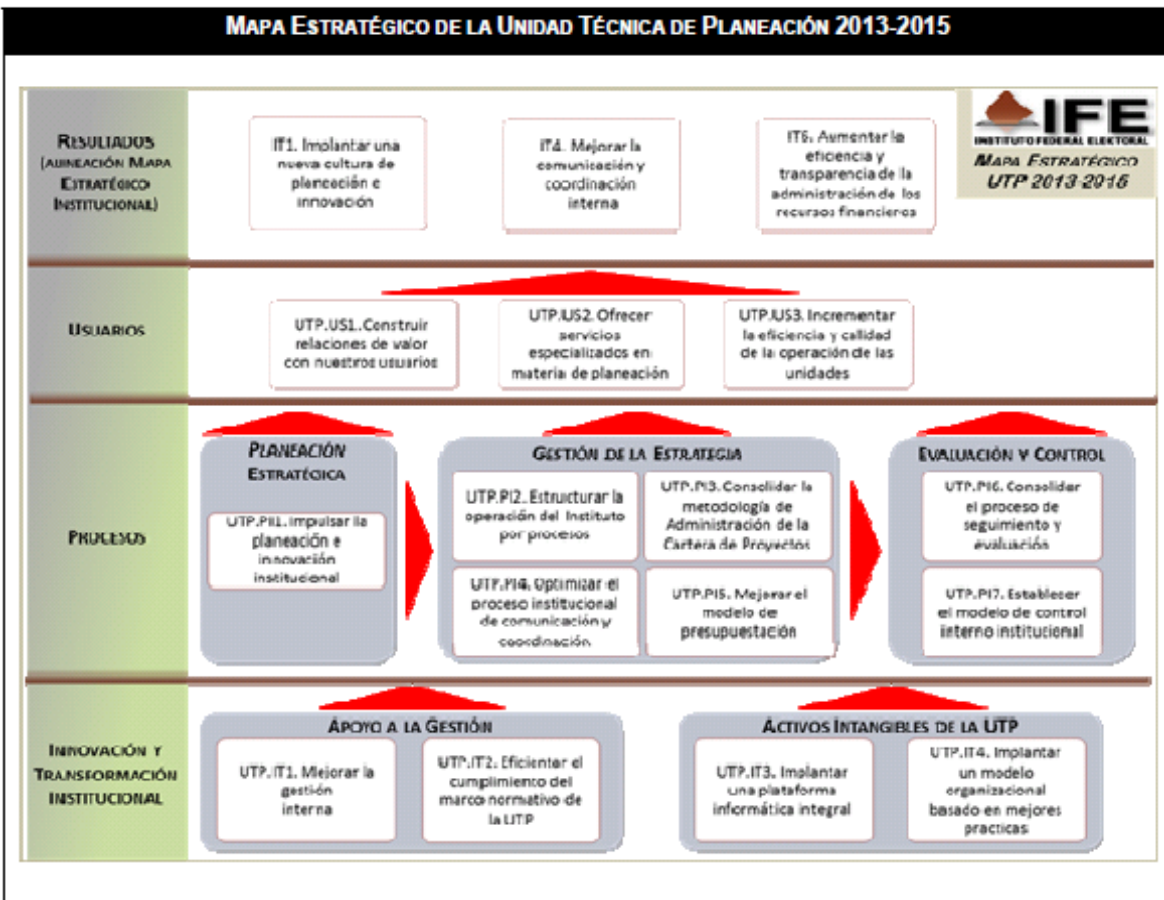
MAPA ESTRATÉGICO DE LA UNIDAD TÉCNICA DE PLANEACIÓN 2013-2015

RESULTADOS (ALINEACIÓN MAPA ESTRATÉGICO INSTITUCIONAL)

IT1. Implantar una nueva cultura de planeación e innovación

IT4. Mejorar la comunicación y coordinación interna

IT6. Aumentar la eficiencia y transparencia de la administración de los recursos financieros

IFE
INSTITUTO FEDERAL ELECTORAL
MAPA ESTRATÉGICO
UTP 2013-2015

USUARIOS

UTP.US1. Construir relaciones de valor con nuestros usuarios

UTP.US2. Ofrecer servicios especializados en materia de planeación

UTP.US3. Incrementar la eficiencia y calidad de la operación de las unidades

PROCESOS

PLANEACIÓN ESTRATÉGICA

UTP.PI1. Impulsar la planeación e innovación institucional

GESTIÓN DE LA ESTRATEGIA

UTP.PI2. Estructurar la operación del Instituto por procesos

UTP.PI3. Consolidar la metodología de Administración de la Cartera de Proyectos

UTP.PI4. Optimizar el proceso institucional de comunicación y coordinación

UTP.PI5. Mejorar el modelo de presupuestación

EVALUACIÓN Y CONTROL

UTP.PI6. Consolidar el proceso de seguimiento y evaluación

UTP.PI7. Establecer el modelo de control interno institucional

INNOVACIÓN Y TRANSFORMACIÓN INSTITUCIONAL

APOYO A LA GESTIÓN

UTP.IT1. Mejorar la gestión interna

UTP.IT2. Eficientar el cumplimiento del marco normativo de la UTP

ACTIVOS INTANGIBLES DE LA UTP

UTP.IT3. Implantar una plataforma informática integral

UTP.IT4. Implantar un modelo organizacional basado en mejores practicas